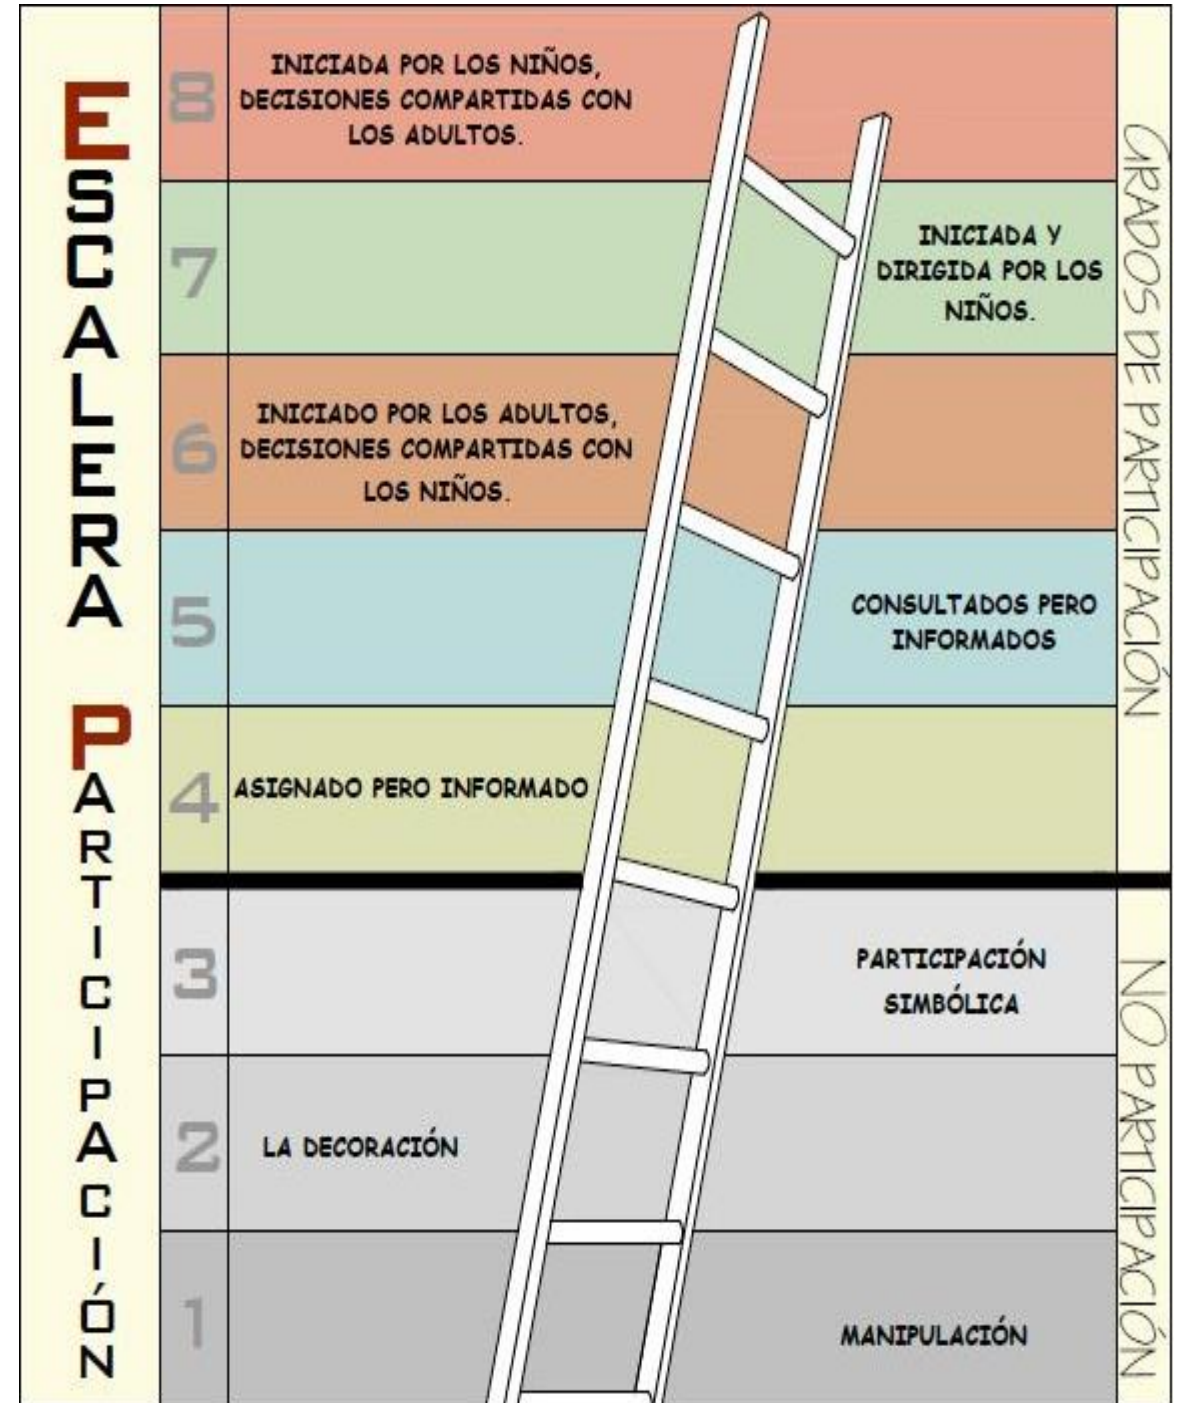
ESCALERA PARTICIPACIÓN

8 INICIADA POR LOS NIÑOS, DECISIONES COMPARTIDAS CON LOS ADULTOS.

7 INICIADA Y DIRIGIDA POR LOS NIÑOS.

6 INICIADO POR LOS ADULTOS, DECISIONES COMPARTIDAS CON LOS NIÑOS.

5 CONSULTADOS PERO INFORMADOS

4 ASIGNADO PERO INFORMADO

3 PARTICIPACIÓN SIMBÓLICA

2 LA DECORACIÓN

1 MANIPULACIÓN

GRADOS DE PARTICIPACIÓN

NO PARTICIPACIÓN